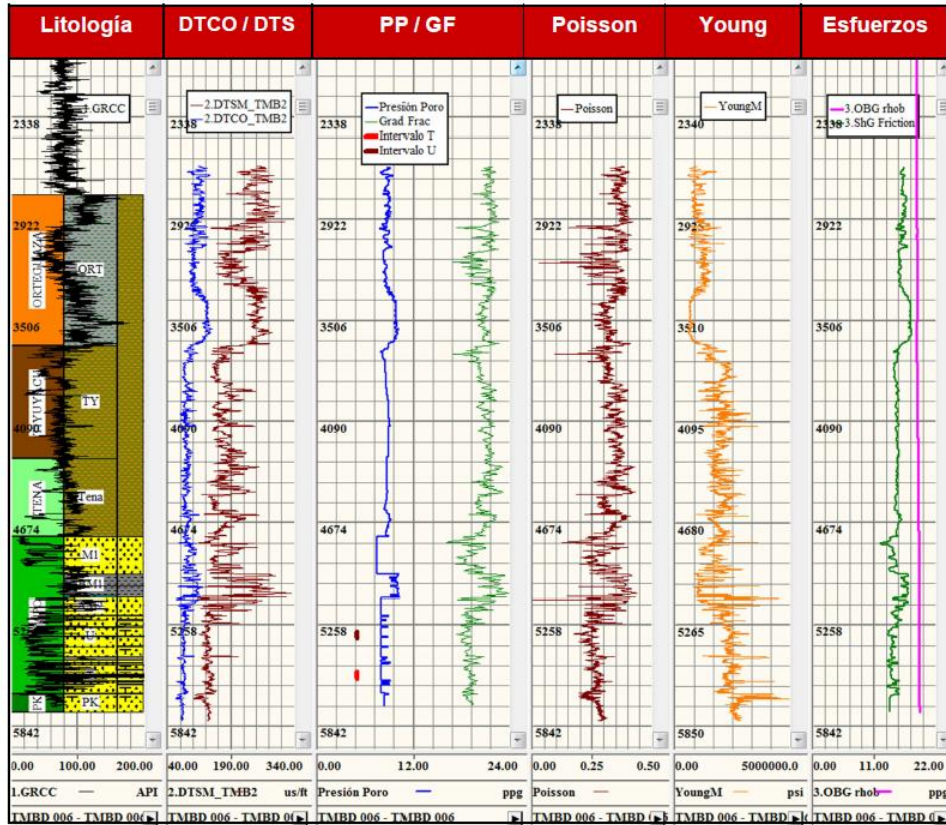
Litología

1.GRCC

2338

2922

ORTEGUAZA

ORT

3506

TIYUYACU

TY

4090

TENA

Tena

4674

M1

M1

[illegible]

5258

U

PK

PK

5842

0.00 100.00 200.00

1.GRCC — API

TMBD 006 - TMBD 006

DTCO / DTS

2.DTSM_TMB2
2.DTCO_TMB2

2338

2922

3506

4090

4674

5258

5842

40.00 190.00 340.00

2.DTSM_TMB2 us/ft

TMBD 006 - TMBD 006

PP / GF

Presión Poro
Grad Frac
Intervalo T
Intervalo U

2338

2922

3506

4090

4674

5258

5842

0.00 12.00 24.00

Presión Poro — ppg

TMBD 006 - TMBD 006

Poisson

Poisson

2338

2922

3506

4090

4674

5258

5842

0.00 0.25 0.50

Poisson —

TMBD 006 - TMBD 006

Young

YoungM

2340

2925

3510

4095

4680

5265

5850

0.00 5000000.0

YoungM — psi

TMBD 006 - TMBD 006

Esfuerzos

3.OBG rhob
3.ShG Friction

2338

2922

3506

4090

4674

5258

5842

0.00 11.00 22.00

3.OBG rhob — ppg

TMBD 006 - TMBD 006